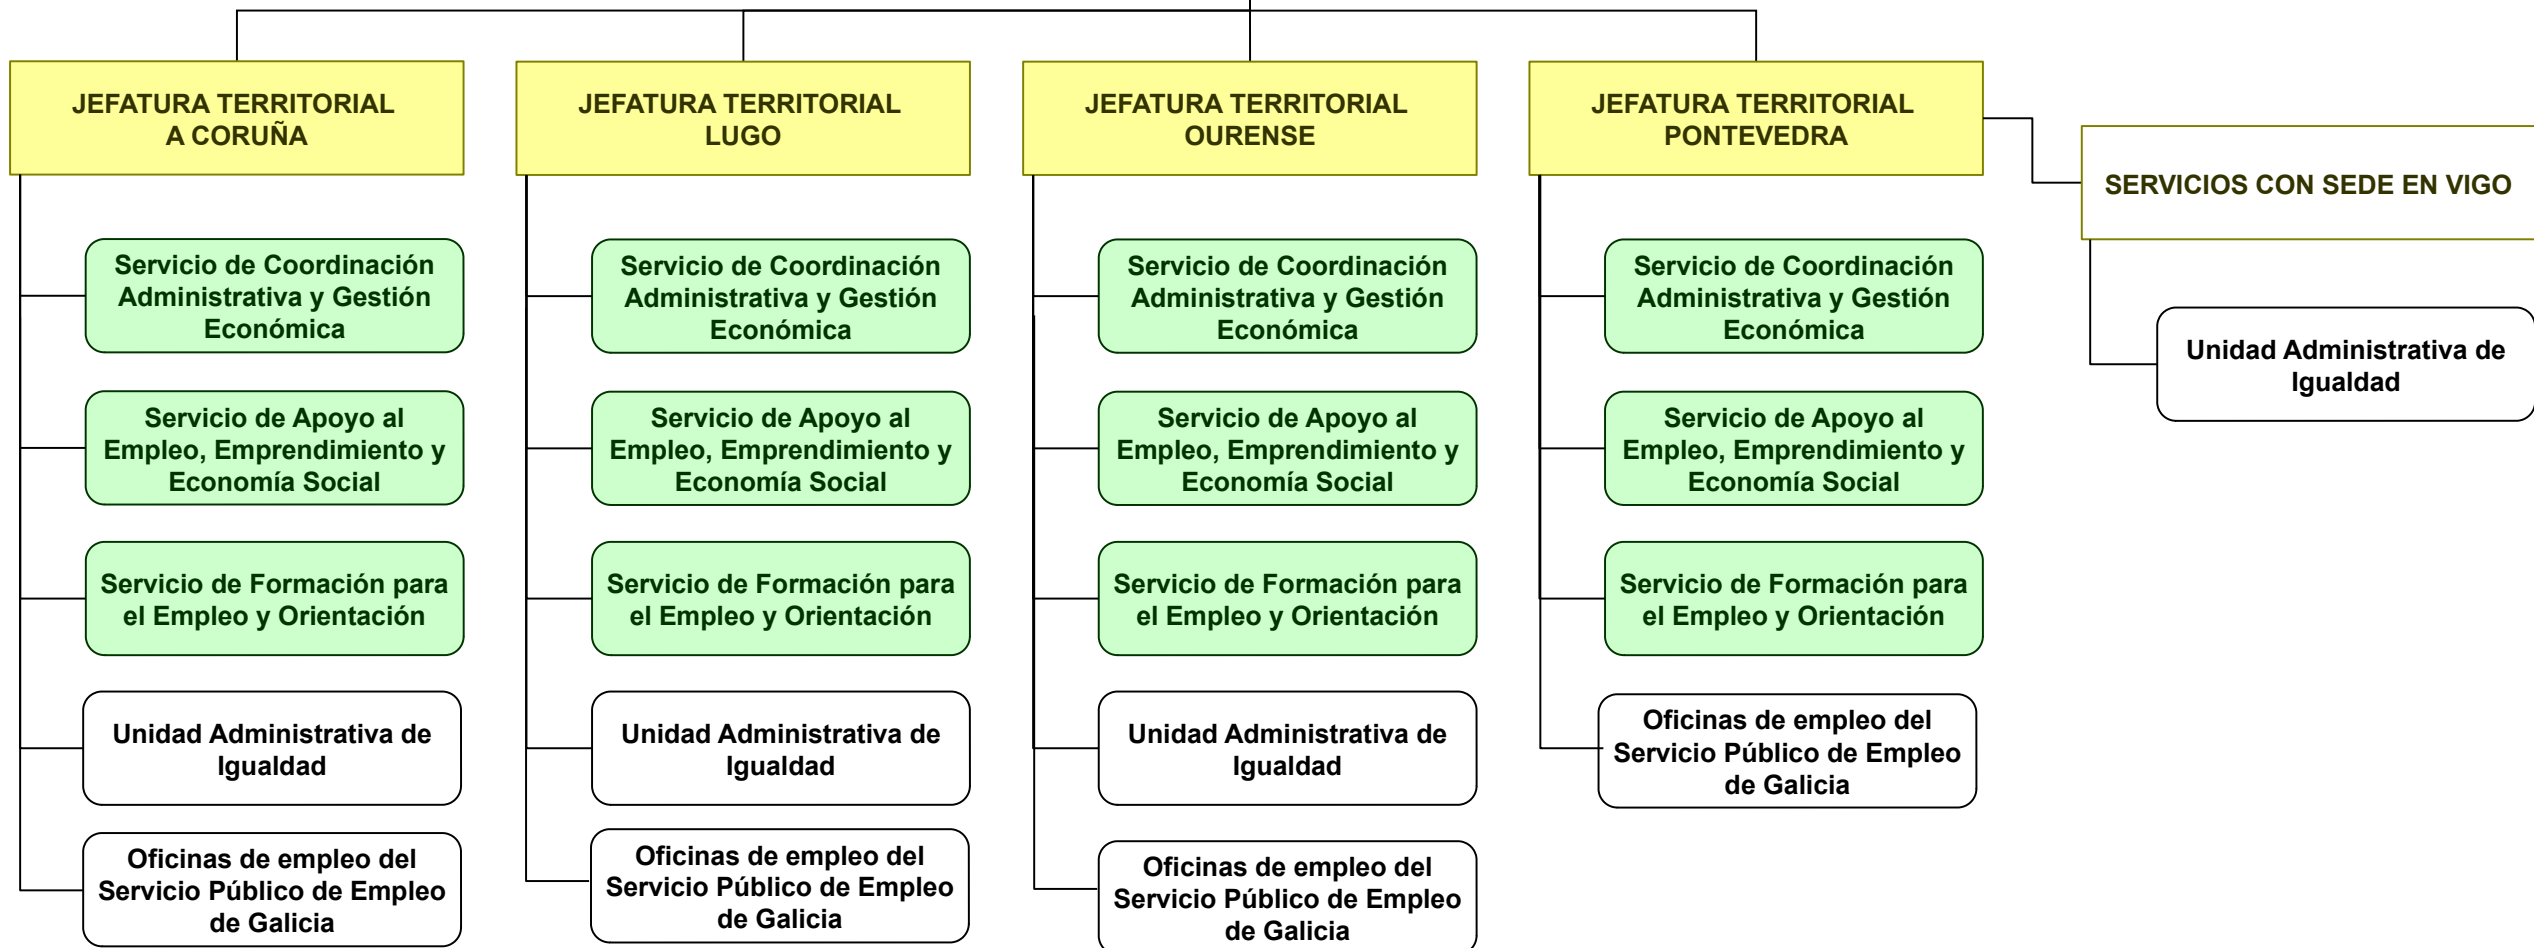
JEFATURA TERRITORIAL A CORUÑA

Servicio de Coordinación Administrativa y Gestión Económica

Servicio de Apoyo al Empleo, Emprendimiento y Economía Social

Servicio de Formación para el Empleo y Orientación

Unidad Administrativa de Igualdad

Oficinas de empleo del Servicio Público de Empleo de Galicia

JEFATURA TERRITORIAL LUGO

Servicio de Coordinación Administrativa y Gestión Económica

Servicio de Apoyo al Empleo, Emprendimiento y Economía Social

Servicio de Formación para el Empleo y Orientación

Unidad Administrativa de Igualdad

Oficinas de empleo del Servicio Público de Empleo de Galicia

JEFATURA TERRITORIAL OURENSE

Servicio de Coordinación Administrativa y Gestión Económica

Servicio de Apoyo al Empleo, Emprendimiento y Economía Social

Servicio de Formación para el Empleo y Orientación

Unidad Administrativa de Igualdad

Oficinas de empleo del Servicio Público de Empleo de Galicia

JEFATURA TERRITORIAL PONTEVEDRA

Servicio de Coordinación Administrativa y Gestión Económica

Servicio de Apoyo al Empleo, Emprendimiento y Economía Social

Servicio de Formación para el Empleo y Orientación

Oficinas de empleo del Servicio Público de Empleo de Galicia

SERVICIOS CON SEDE EN VIGO

Unidad Administrativa de Igualdad